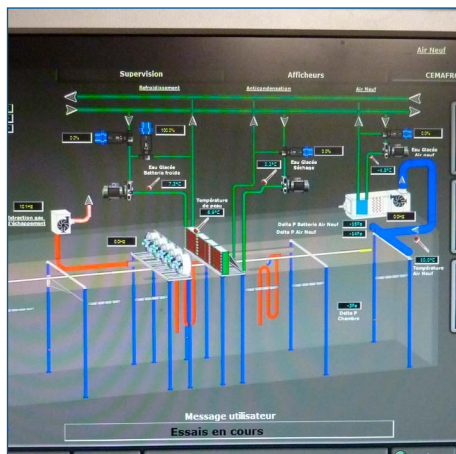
Air Neuf

Supervision

Afficheurs

CEMAFR

Refroidissement

Antícondensation

Air Neuf

0.0%

100.0%

Eau Glacée Batterie froide

7.2°C

0.0%

0.0%

Eau Glacée Air neuf

Eau Glacée Séchage

3.2°C

-6.0°C

10.1Hz

Infraction gaz l'échappement

0.0Hz

Température de peau

6.6°C

Delta P Batterie Air Neuf

Delta P Air Neuf

0.0Hz

10.0°C

Température Air Neuf

Delta P Chambre

Message utilisateur

Essais en cours